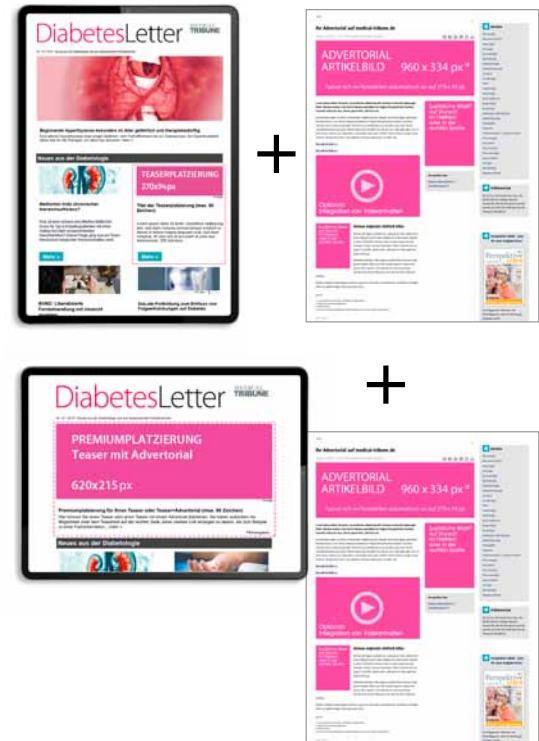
DiabetesLetter TRIBUNE

Begleitende Hyperthyreose bekunden im Alter gefährlich und therapiebedürftig

Neues aus der Diabetologie

TEASERPLATZIERUNG
270x94px

Titel der Teaserplatzierung (max. 50 Zeichen)

Mehr »

Mehr »

+

Ihr Advertorial auf medical-tribune.de

ADVERTORIAL ARTIKELBILD 960 x 334 px *

Zusätzliche Bild-/ Text-Elemente

Optional: Integration von Videoinhalten

DiabetesLetter TRIBUNE

PREMIUMPLATZIERUNG
Teaser mit Advertorial

620x215px

Premiumplatzierung für Ihren Teaser oder Teaser+Advertorial (max. 90 Zeichen)

Neues aus der Diabetologie

+

Ihr Advertorial auf medical-tribune.de

ADVERTORIAL ARTIKELBILD 960 x 334 px *

Zusätzliche Bild-/ Text-Elemente

Optional: Integration von Videoinhalten